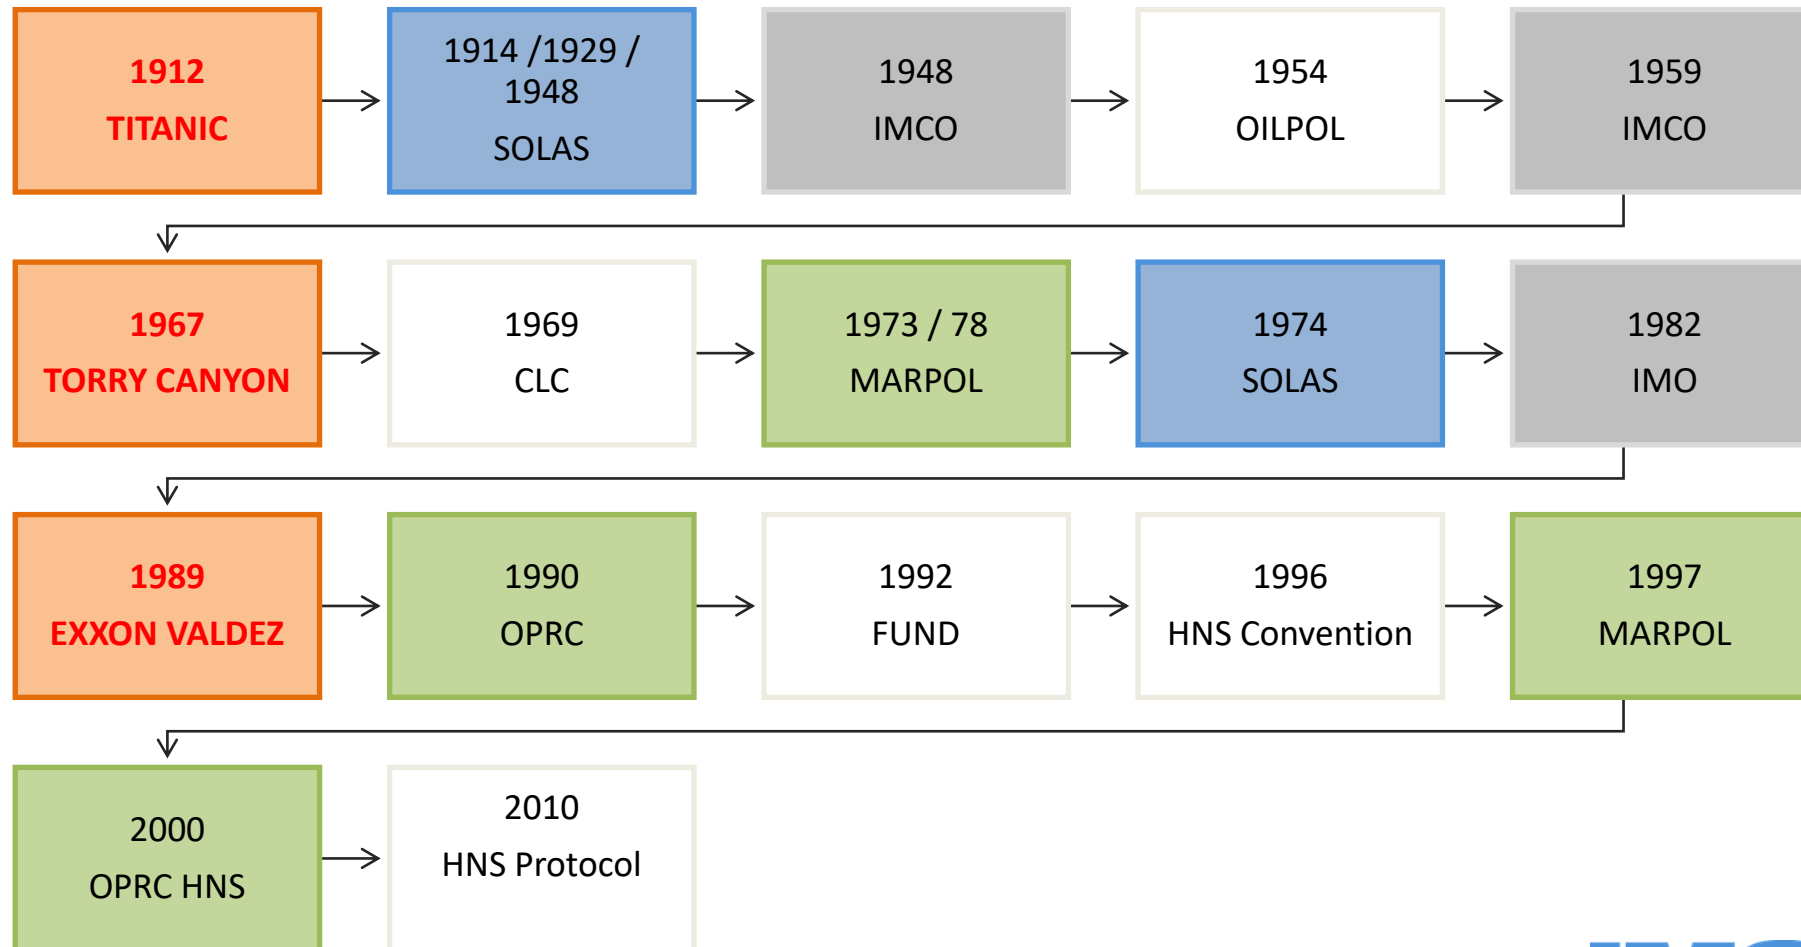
1912
TITANIC

1914 /1929 / 1948
SOLAS

1948
IMCO

1954
OILPOL

1959
IMCO

1967
TORRY CANYON

1969
CLC

1973 / 78
MARPOL

1974
SOLAS

1982
IMO

1989
EXXON VALDEZ

1990
OPRC

1992
FUND

1996
HNS Convention

1997
MARPOL

2000
OPRC HNS

2010
HNS Protocol